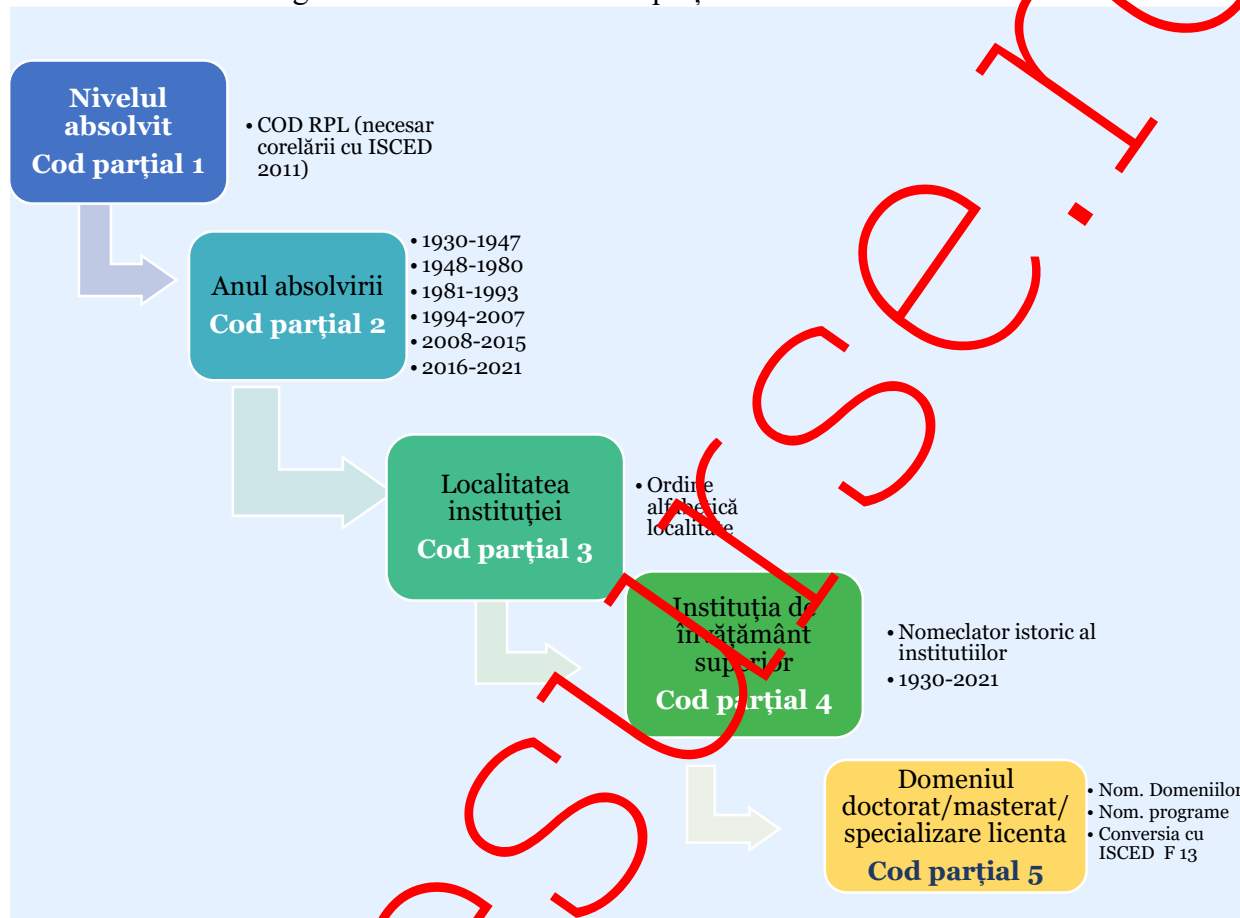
Nivelul absolvit
Cod parțial 1

• COD RPL (necesar corelării cu ISCED 2011)

Anul absolvirii
Cod parțial 2

• 1930-1947
• 1948-1980
• 1981-1993
• 1994-2007
• 2008-2015
• 2016-2021

Localitatea instituției
Cod parțial 3

• Ordine alfabetică localitate

Instituția de învățământ superior
Cod parțial 4

• Nomeclator istoric al institutiilor
• 1930-2021

Domeniul doctorat/masterat/ specializare licenta
Cod parțial 5

• Nom. Domeniilor
• Nom. programe
• Conversia cu ISCED F 13